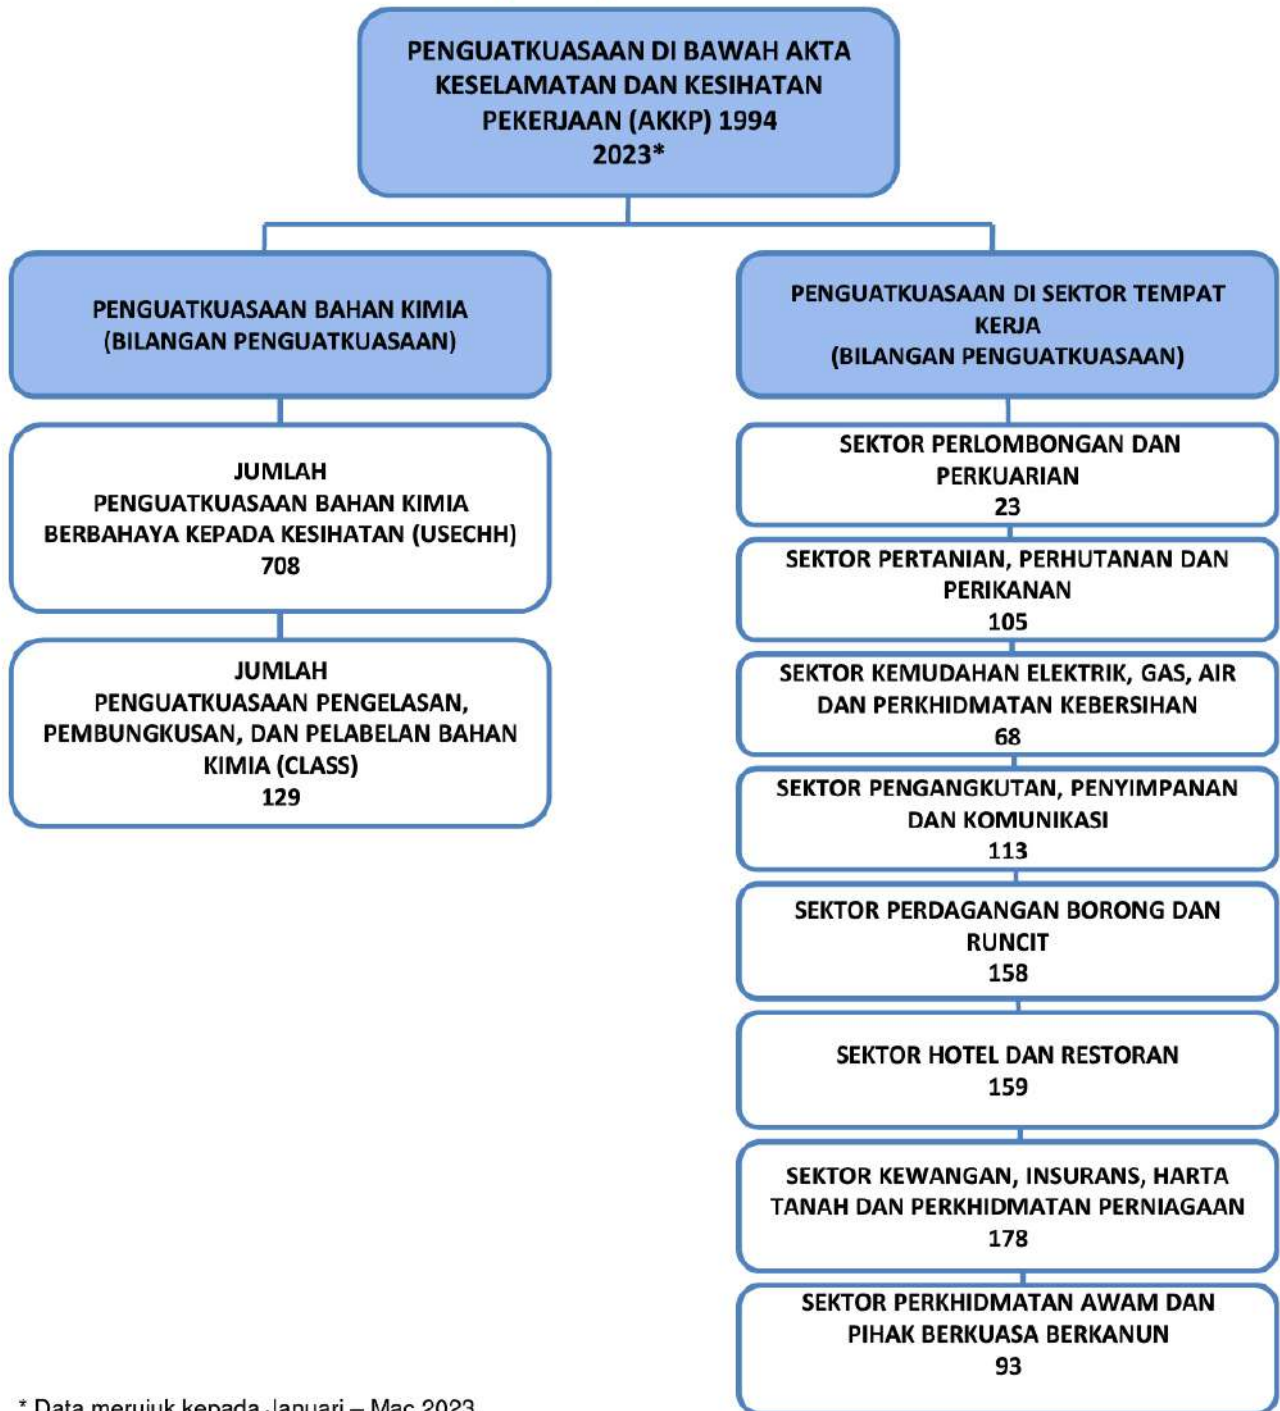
PENGUATKUASAAN DI BAWAH AKTA KESELAMATAN DAN KESIHATAN PEKERJAAN (AKKP) 1994
2023*

PENGUATKUASAAN BAHAN KIMIA
(BILANGAN PENGUATKUASAAN)

JUMLAH
PENGUATKUASAAN BAHAN KIMIA BERBAHAYA KEPADA KESIHATAN (USECHH)
708

JUMLAH
PENGUATKUASAAN PENGELASAN, PEMBUNGKUSAN, DAN PELABELAN BAHAN KIMIA (CLASS)
129

PENGUATKUASAAN DI SEKTOR TEMPAT KERJA
(BILANGAN PENGUATKUASAAN)

SEKTOR PERLOMBONGAN DAN PERKUARIAN
23

SEKTOR PERTANIAN, PERHUTANAN DAN PERIKANAN
105

SEKTOR KEMUDAHAN ELEKTRIK, GAS, AIR DAN PERKHIDMATAN KEBERSIHAN
68

SEKTOR PENGANGKUTAN, PENYIMPANAN DAN KOMUNIKASI
113

SEKTOR PERDAGANGAN BORONG DAN RUNCIT
158

SEKTOR HOTEL DAN RESTORAN
159

SEKTOR KEWANGAN, INSURANS, HARTA TANAH DAN PERKHIDMATAN PERNIAGAAN
178

SEKTOR PERKHIDMATAN AWAM DAN PIHAK BERKUASA BERKANUN
93

* Data merujuk kepada Januari – Mac 2023